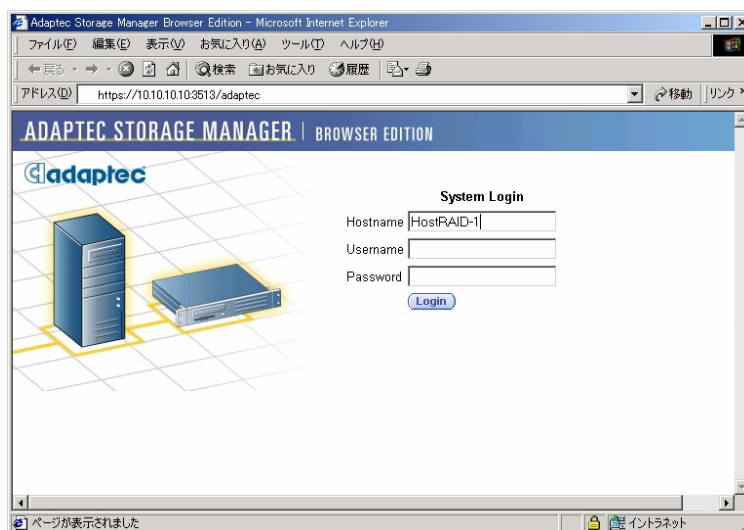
Adaptec Storage Manager Browser Edition - Microsoft Internet Explorer

ファイル(F) 編集(E) 表示(V) お気に入り(A) ツール(T) ヘルプ(H)

戻る 検索 お気に入り 履歴

アドレス(D) https://10.10.10.10:3513/adaptec 移動 リンク

ADAPTEC STORAGE MANAGER | BROWSER EDITION

adaptec

System Login

Hostname HostRAID-1

Username

Password

Login

ページが表示されました

イントラネット